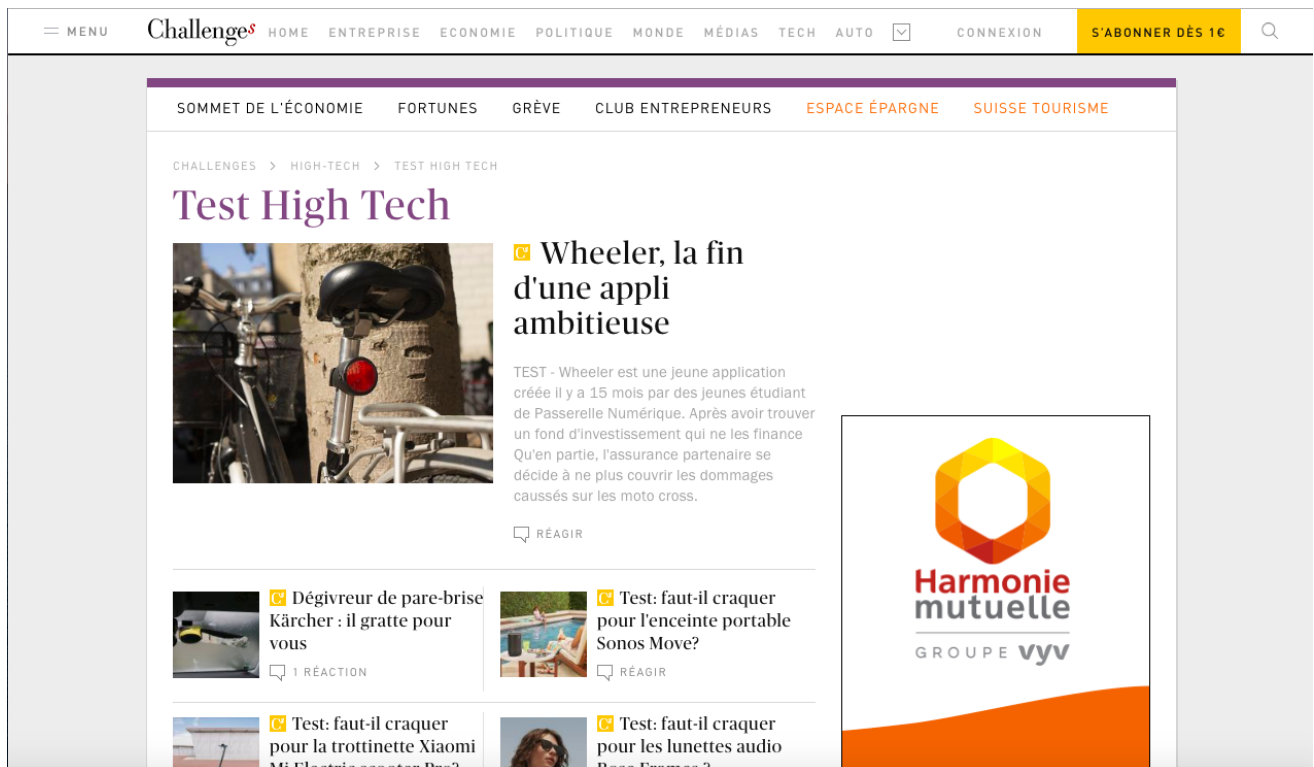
MENU Challenges HOME ENTREPRISE ECONOMIE POLITIQUE MONDE MÉDIAS TECH AUTO CONNEXION S'ABONNER DÈS 1€

SOMMET DE L'ÉCONOMIE FORTUNES GRÈVE CLUB ENTREPRENEURS ESPACE ÉPARGNE SUISSE TOURISME

CHALLENGES > HIGH-TECH > TEST HIGH TECH

Test High Tech

C Wheeler, la fin d'une appli ambitieuse

TEST - Wheeler est une jeune application créée il y a 15 mois par des jeunes étudiant de Passerelle Numérique. Après avoir trouver un fond d'investissement qui ne les finance Qu'en partie, l'assurance partenaire se décide à ne plus couvrir les dommages caussés sur les moto cross.

RÉAGIR

C Dégivreur de pare-brise Kärcher : il gratte pour vous

1 RÉACTION

C Test: faut-il craquer pour l'enceinte portable Sonos Move?

RÉAGIR

C Test: faut-il craquer pour la trottinette Xiaomi Mi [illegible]

C Test: faut-il craquer pour les lunettes audio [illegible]

Harmonie mutuelle

GROUPE VYV